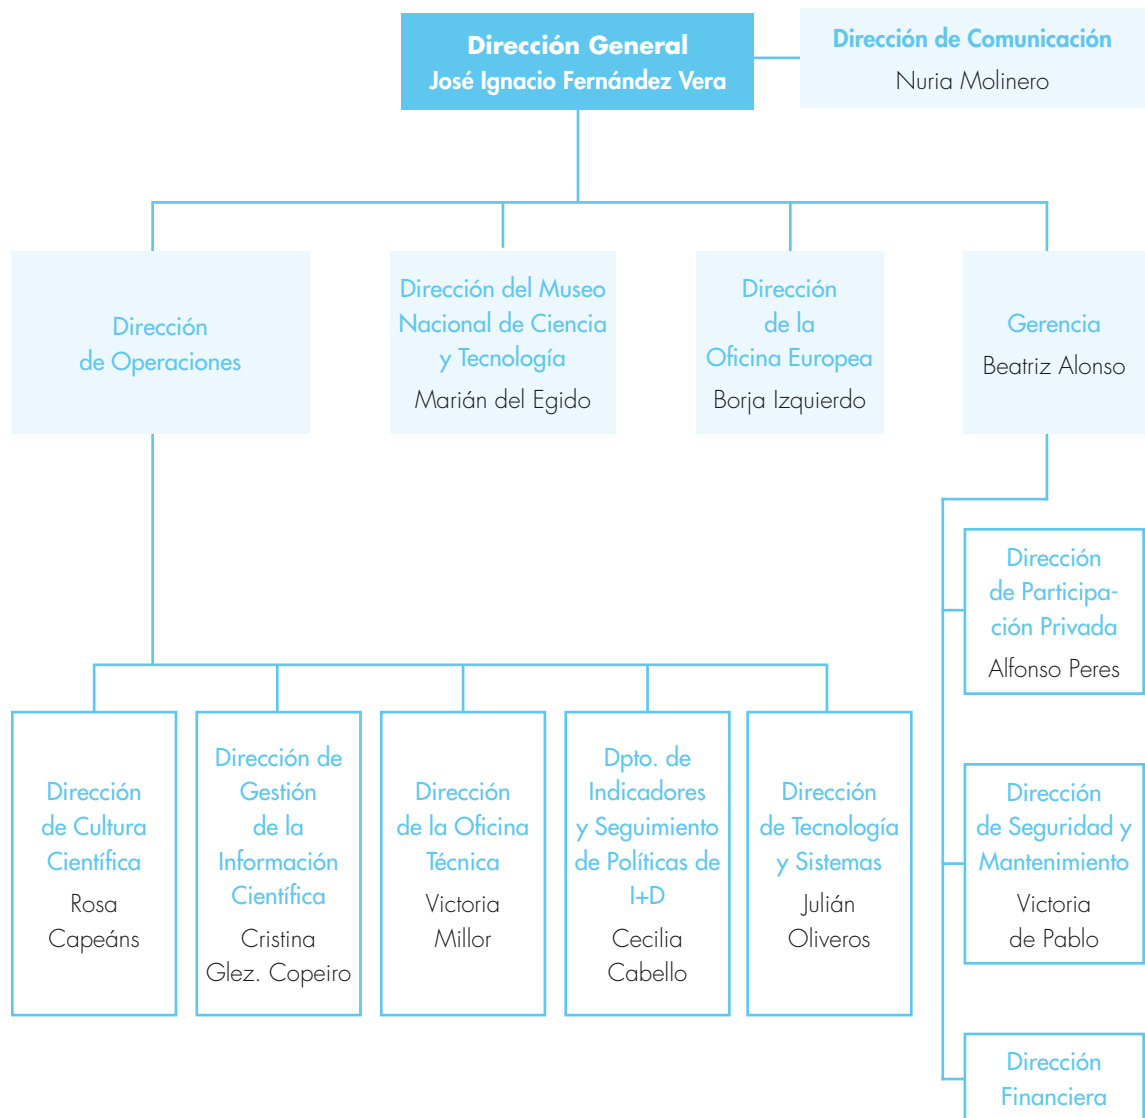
Dirección General
José Ignacio Fernández Vera

Dirección de Comunicación
Nuria Molinero

Dirección de Operaciones

Dirección del Museo Nacional de Ciencia y Tecnología
Marián del Egido

Dirección de la Oficina Europea
Borja Izquierdo

Gerencia
Beatriz Alonso

Dirección de Participación Privada
Alfonso Peres

Dirección de Cultura Científica
Rosa Capeáns

Dirección de Gestión de la Información Científica
Cristina Glez. Copeiro

Dirección de la Oficina Técnica
Victoria Millor

Dpto. de Indicadores y Seguimiento de Políticas de I+D
Cecilia Cabello

Dirección de Tecnología y Sistemas
Julián Oliveros

Dirección de Seguridad y Mantenimiento
Victoria de Pablo

Dirección Financiera